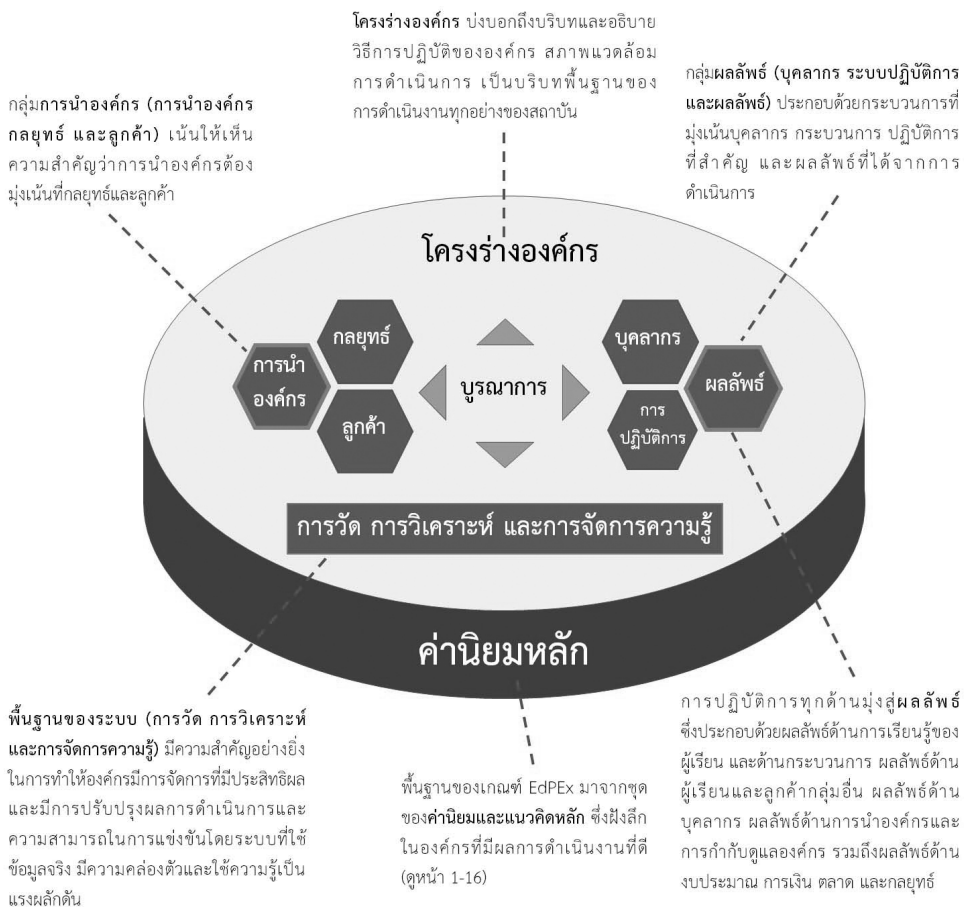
**โครงร่างองค์กร** บ่งบอกถึงบริบทและอธิบายวิธีการปฏิบัติขององค์กร สภาพแวดล้อมการดำเนินการ เป็นบริบทพื้นฐานของการดำเนินงานทุกอย่างของสถาบัน

กลุ่ม**การนำองค์กร (การนำองค์กร กลยุทธ์ และลูกค้า)** เน้นให้เห็นความสำคัญว่าการนำองค์กรต้องมุ่งเน้นที่กลยุทธ์และลูกค้า

กลุ่ม**ผลลัพธ์ (บุคลากร ระบบปฏิบัติการ และผลลัพธ์)** ประกอบด้วยกระบวนการที่มุ่งเน้นบุคลากร กระบวนการ ปฏิบัติการที่สำคัญ และผลลัพธ์ที่ได้จากการดำเนินการ

โครงร่างองค์กร

กลยุทธ์

การนำ องค์กร

ลูกค้า

บูรณาการ

บุคลากร

การ ปฏิบัติการ

ผลลัพธ์

การวัด การวิเคราะห์ และการจัดการความรู้

ค่านิยมหลัก

**พื้นฐานของระบบ (การวัด การวิเคราะห์ และการจัดการความรู้)** มีความสำคัญอย่างยิ่งในการทำให้องค์กรมีการจัดการที่มีประสิทธิผล และมีการปรับปรุงผลการดำเนินการและความสามารถในการแข่งขันโดยระบบที่ใช้ข้อมูลจริง มีความคล่องตัวและใช้ความรู้เป็นแรงผลักดัน

พื้นฐานของเกณฑ์ EdPEx มาจากชุดของ**ค่านิยมและแนวคิดหลัก** ซึ่งฝังลึกในองค์กรที่มีผลการดำเนินงานที่ดี (ดูหน้า 1-16)

การปฏิบัติการทุกด้านมุ่งสู่**ผลลัพธ์** ซึ่งประกอบด้วยผลลัพธ์ด้านการเรียนรู้ของผู้เรียน และด้านกระบวนการ ผลลัพธ์ด้านผู้เรียนและลูกค้ากลุ่มอื่น ผลลัพธ์ด้านบุคลากร ผลลัพธ์ด้านการนำองค์กรและการกำกับดูแลองค์กร รวมถึงผลลัพธ์ด้านงบประมาณ การเงิน ตลาด และกลยุทธ์